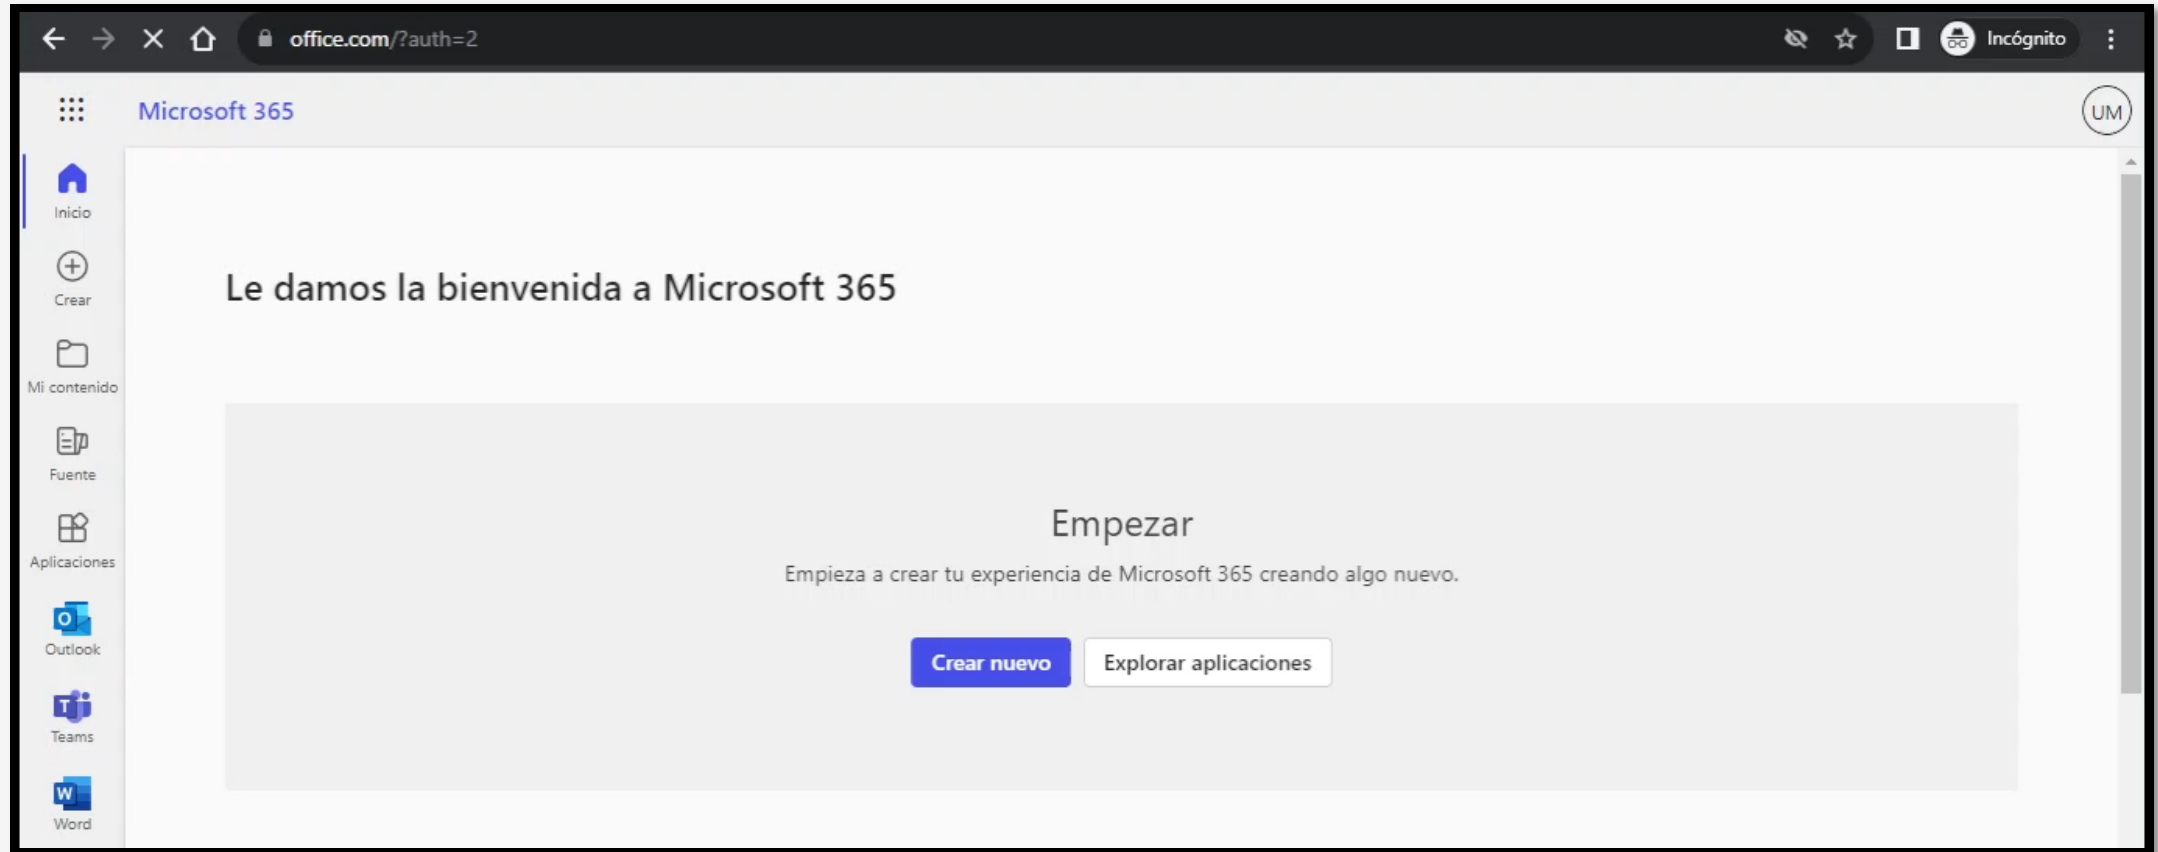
office.com/?auth=2

Incógnito

Microsoft 365

UM

Inicio

Crear

Mi contenido

Fuente

Aplicaciones

Outlook

Teams

Word

Le damos la bienvenida a Microsoft 365

Empezar

Empieza a crear tu experiencia de Microsoft 365 creando algo nuevo.

Crear nuevo

Explorar aplicaciones